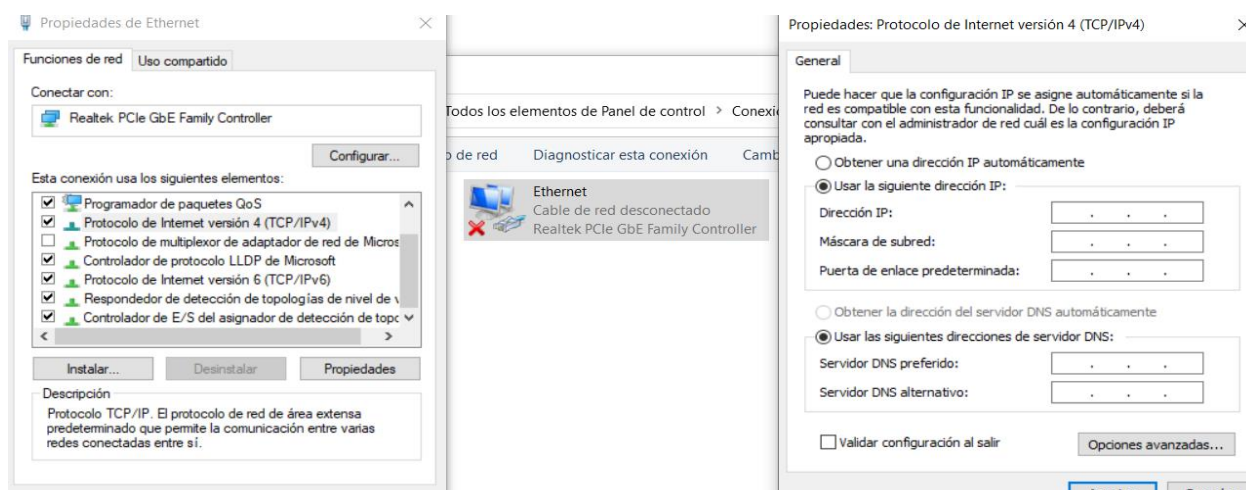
Propiedades de Ethernet

Funciones de red | Uso compartido

Conectar con:

Realtek PCIe GbE Family Controller

Configurar...

Esta conexión usa los siguientes elementos:

☑ Programador de paquetes QoS
☑ Protocolo de Internet versión 4 (TCP/IPv4)
☐ Protocolo de multiplexor de adaptador de red de Micros
☑ Controlador de protocolo LLDP de Microsoft
☑ Protocolo de Internet versión 6 (TCP/IPv6)
☑ Respondedor de detección de topologías de nivel de v
☑ Controlador de E/S del asignador de detección de topo

Instalar... | Desinstalar | Propiedades

Descripción

Protocolo TCP/IP. El protocolo de red de área extensa predeterminado que permite la comunicación entre varias redes conectadas entre sí.

Todos los elementos de Panel de control > Conexi

o de red | Diagnosticar esta conexión | Camb

Ethernet
Cable de red desconectado
Realtek PCIe GbE Family Controller

Propiedades: Protocolo de Internet versión 4 (TCP/IPv4)

General

Puede hacer que la configuración IP se asigne automáticamente si la red es compatible con esta funcionalidad. De lo contrario, deberá consultar con el administrador de red cuál es la configuración IP apropiada.

○ Obtener una dirección IP automáticamente
◉ Usar la siguiente dirección IP:

Dirección IP:
Máscara de subred:
Puerta de enlace predeterminada:

○ Obtener la dirección del servidor DNS automáticamente
◉ Usar las siguientes direcciones de servidor DNS:

Servidor DNS preferido:
Servidor DNS alternativo:

☐ Validar configuración al salir

Opciones avanzadas...